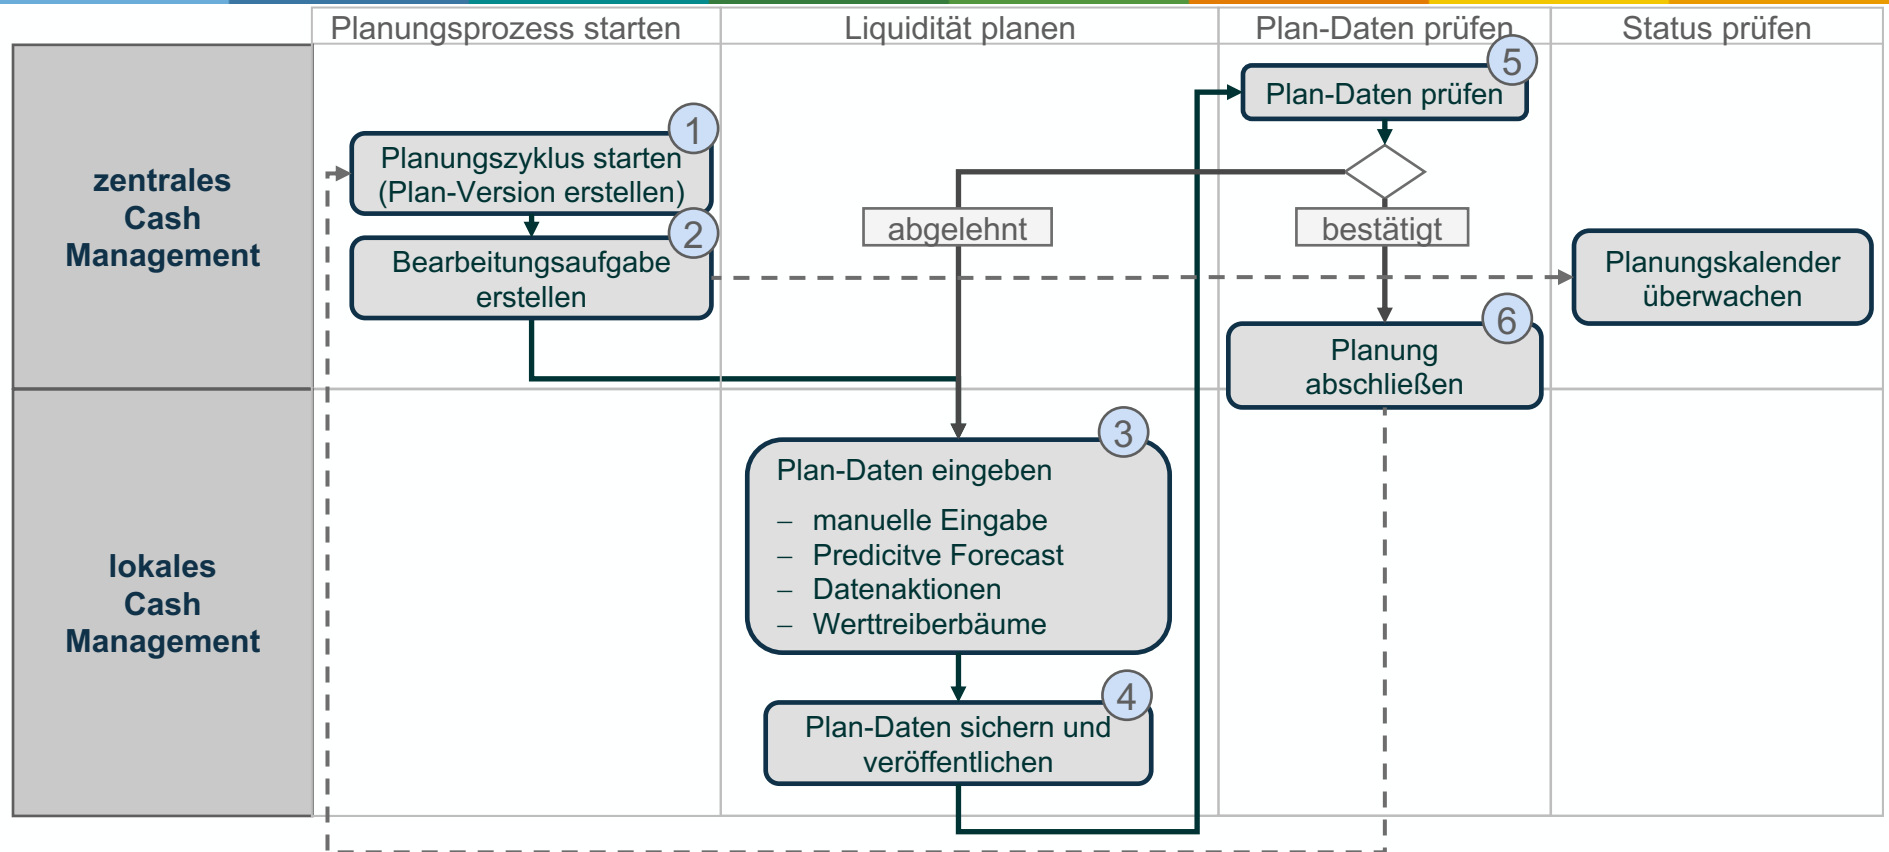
Planungsprozess starten

Liquidität planen

Plan-Daten prüfen

Status prüfen

zentrales Cash Management

lokales Cash Management

Planungszyklus starten (Plan-Version erstellen)

1

Bearbeitungsaufgabe erstellen

2

abgelehnt

Plan-Daten prüfen

5

bestätigt

Planungskalender überwachen

Planung abschließen

6

Plan-Daten eingeben

3

– manuelle Eingabe
– Predicitve Forecast
– Datenaktionen
– Werttreiberbäume

Plan-Daten sichern und veröffentlichen

4